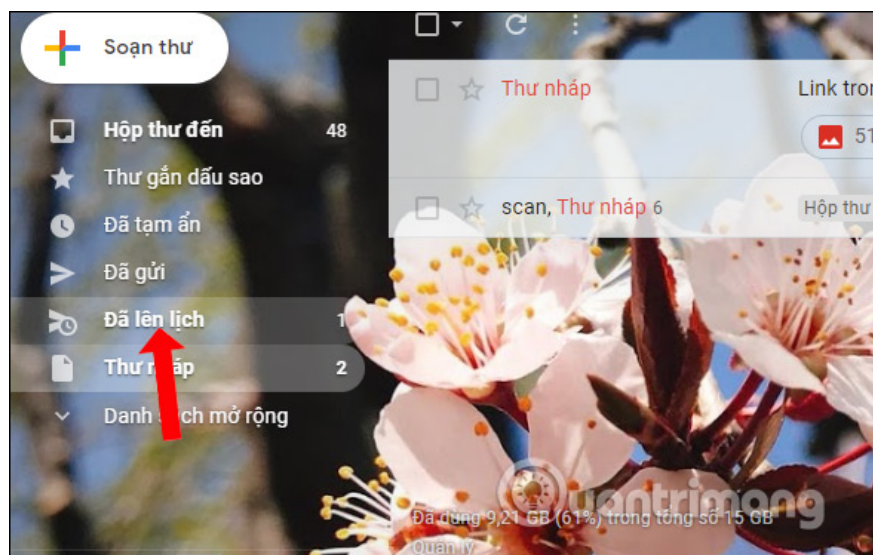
Soạn thư

Hộp thư đến 48

Thư gắn dấu sao

Đã tạm ẩn

Đã gửi

Đã lên lịch 1

Thư nháp 2

Danh sách mở rộng

Thư nháp

Link tron

51

scan, Thư nháp 6

Hộp thư

Đã dùng 9,21 GB (61%) trong tổng số 15 GB

Quản lý

quantrimang